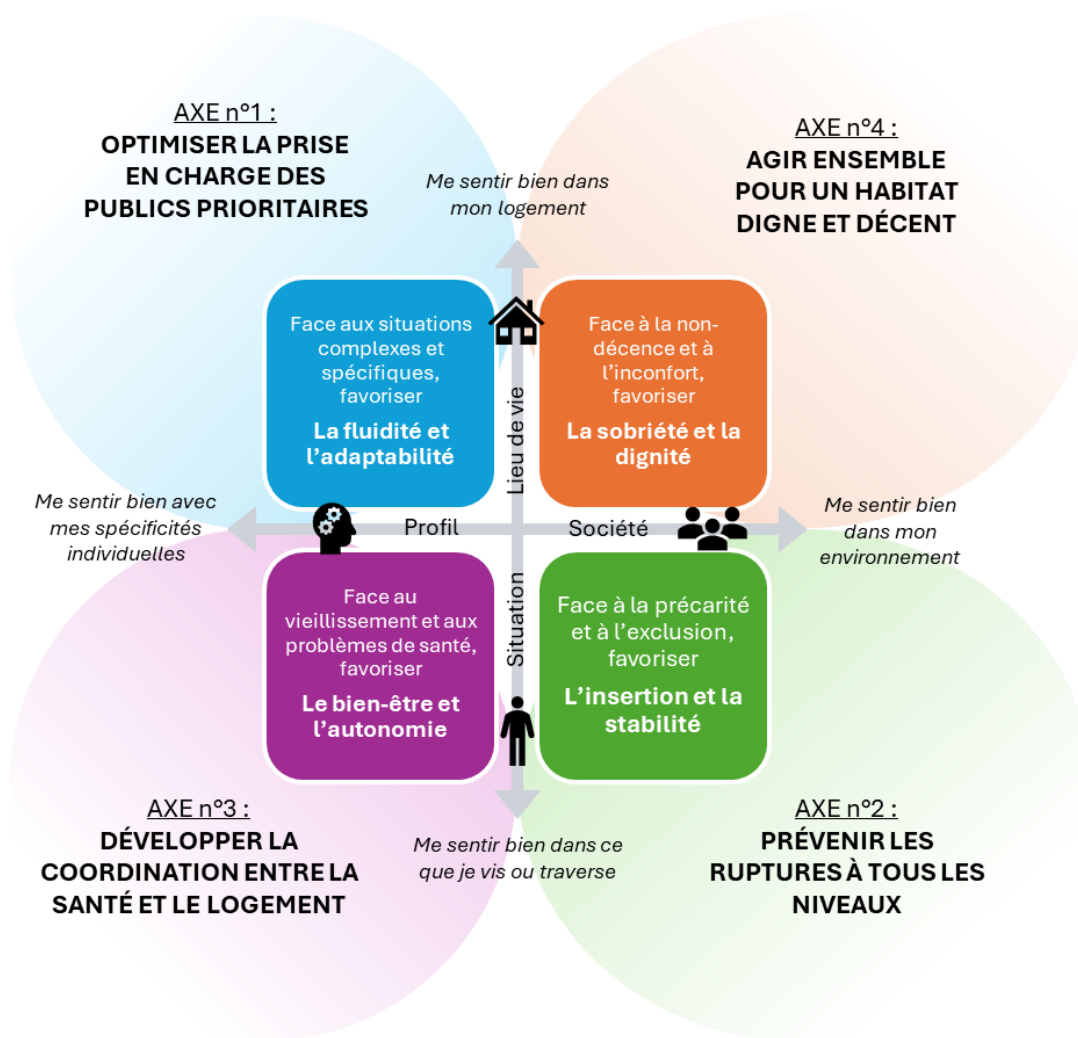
AXE n°1 :
OPTIMISER LA PRISE EN CHARGE DES PUBLICS PRIORITAIRES

Me sentir bien dans mon logement

AXE n°4 :
AGIR ENSEMBLE POUR UN HABITAT DIGNE ET DÉCENT

Face aux situations complexes et spécifiques, favoriser
La fluidité et l'adaptabilité

Lieu de vie

Face à la non-décence et à l'inconfort, favoriser
La sobriété et la dignité

Me sentir bien avec mes spécificités individuelles

Profil

Société

Me sentir bien dans mon environnement

Face au vieillissement et aux problèmes de santé, favoriser
Le bien-être et l'autonomie

Situation

Face à la précarité et à l'exclusion, favoriser
L'insertion et la stabilité

AXE n°3 :
DÉVELOPPER LA COORDINATION ENTRE LA SANTÉ ET LE LOGEMENT

Me sentir bien dans ce que je vis ou traverse

AXE n°2 :
PRÉVENIR LES RUPTURES À TOUS LES NIVEAUX